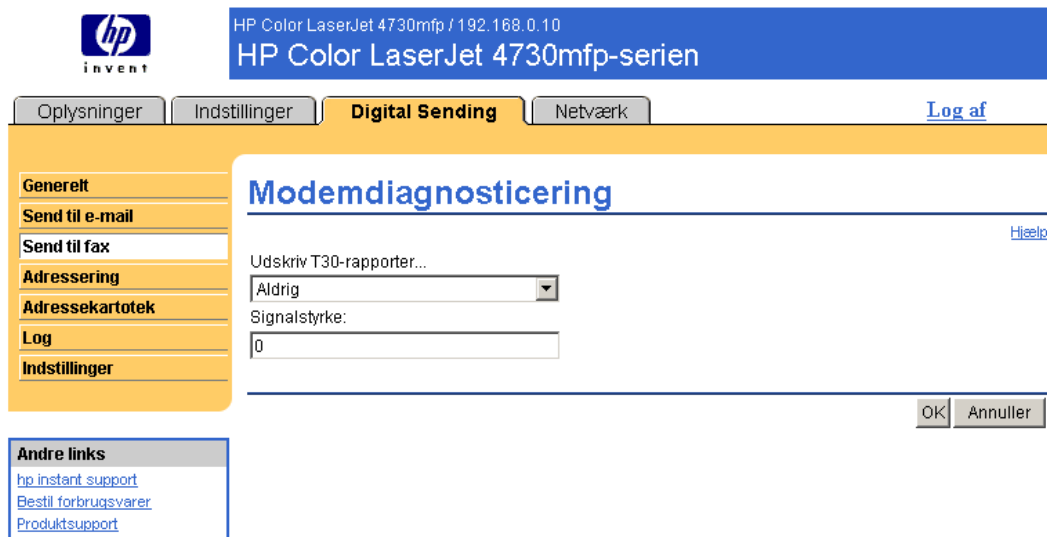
hp
invent

HP Color LaserJet 4730mfp / 192.168.0.10
HP Color LaserJet 4730mfp-serien

Oplysninger | Indstillinger | Digital Sending | Netværk

Log af

Generelt
Send til e-mail
Send til fax
Adressering
Adressekartotek
Log
Indstillinger

Modemdiagnosticering

Hjælp

Udskriv T30-rapporter...
Aldrig
Signalstyrke:
0

OK Annuller

Andre links
hp instant support
Bestil forbrugsvarer
Produktsupport